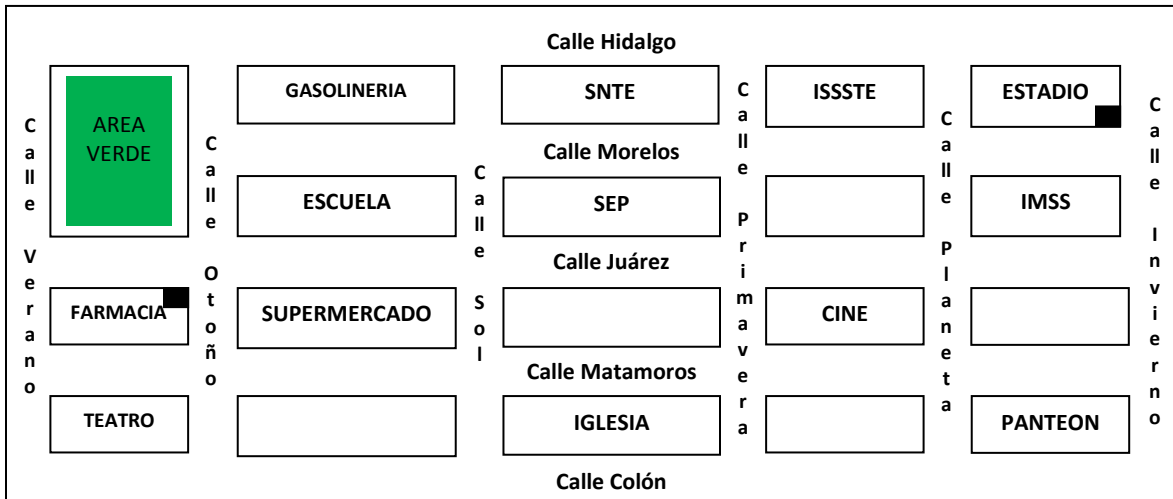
Calle Hidalgo

Calle Verano

AREA VERDE

GASOLINERIA

SNTE

ISSSTE

ESTADIO

Calle Invierno

Calle Otoño

Calle Morelos

Calle Sol

Calle Primavera

Calle Planeta

ESCUELA

SEP

IMSS

Calle Juárez

FARMACIA

SUPERMERCADO

CINE

Calle Matamoros

TEATRO

IGLESIA

PANTEON

Calle Colón